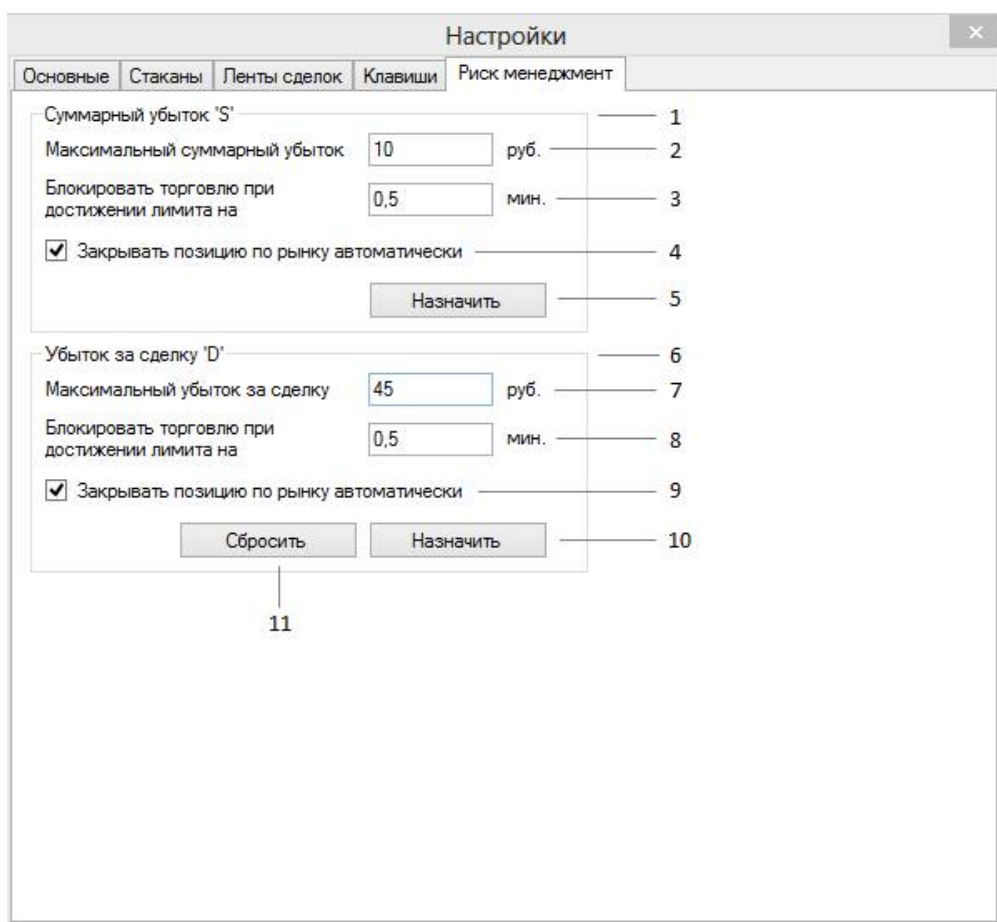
Настройки

×

Основные | Стаканы | Ленты сделок | Клавиши | Риск менеджмент

Суммарный убыток 'S' 1

Максимальный суммарный убыток 10 руб. 2

Блокировать торговлю при достижении лимита на 0,5 мин. 3

✔ Закрывать позицию по рынку автоматически 4

Назначить 5

Убыток за сделку 'D' 6

Максимальный убыток за сделку 45 руб. 7

Блокировать торговлю при достижении лимита на 0,5 мин. 8

✔ Закрывать позицию по рынку автоматически 9

Сбросить Назначить 10

11